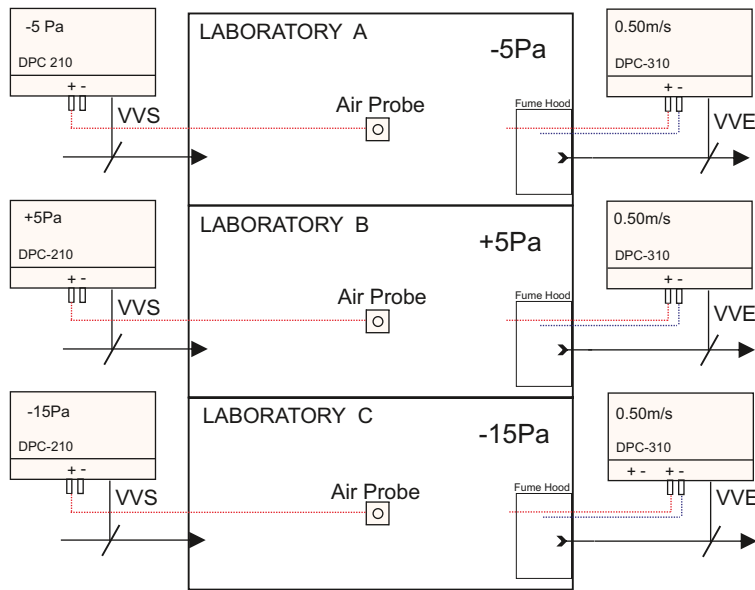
-5 Pa
DPC 210
+ -
VVS

LABORATORY A
-5Pa
Air Probe
Fume Hood

0.50m/s
DPC-310
+ -
VVE

+5Pa
DPC-210
+ -
VVS

LABORATORY B
+5Pa
Air Probe
Fume Hood

0.50m/s
DPC-310
+ -
VVE

-15Pa
DPC-210
+ -
VVS

LABORATORY C
-15Pa
Air Probe
Fume Hood

0.50m/s
DPC-310
+ - + -
VVE